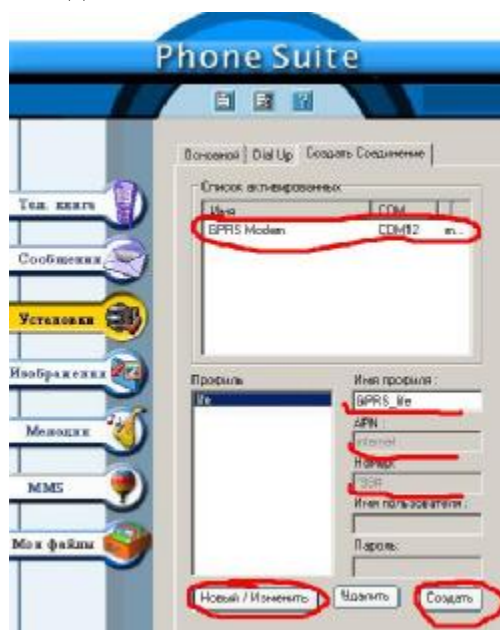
Phone Suite

Тел. книга
Сообщения
Установки
Изображения
Мелодии
MMS
Мои файлы

Основной | Dial Up | Создать Соединение

Список активированных

| Имя | COM | |
|---|---|---|
| GPRS Modem | COM12 | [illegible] |

Профиль
life

Имя профиля :
GPRS_life

APN :
internet

Номер:
*99#

Имя пользователя :

Пароль:

Новый / Изменить
Удалить
Создать